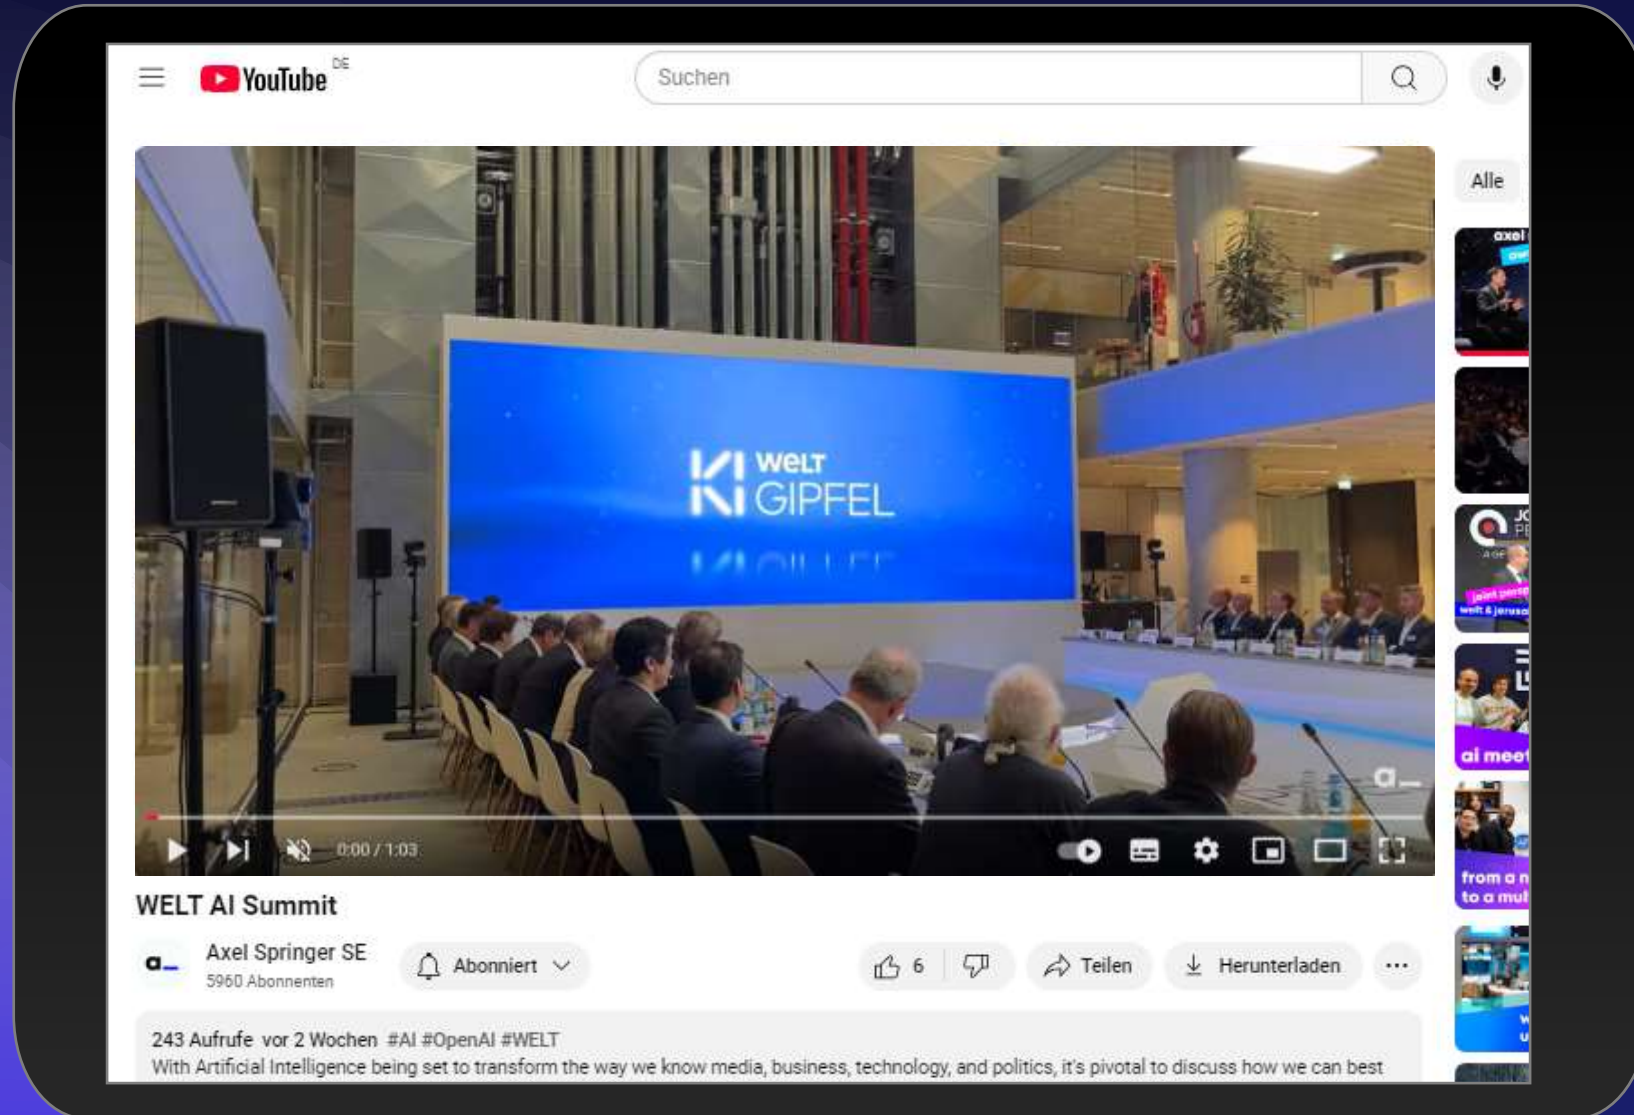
YouTube DE

Suchen

Alle

KI WELT GIPFEL

0:00 / 1:03

axel

jetzt persö
welt & jerusa

ai meet

from a n
to a mul

WELT AI Summit

a_ Axel Springer SE
5960 Abonnenten

Abonniert

6

Teilen

Herunterladen

...

243 Aufrufe vor 2 Wochen #AI #OpenAI #WELT
With Artificial Intelligence being set to transform the way we know media, business, technology, and politics, it's pivotal to discuss how we can best